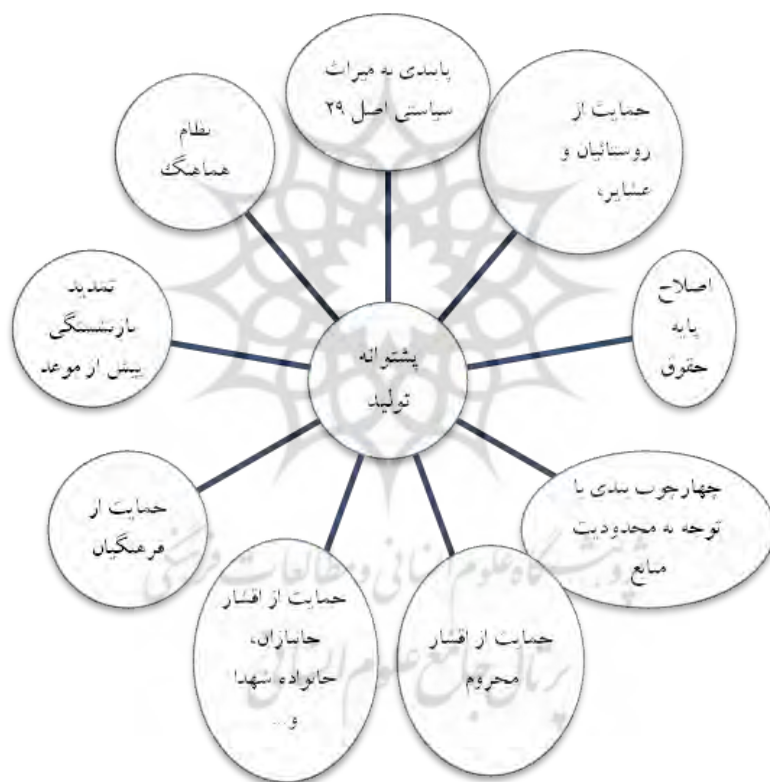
پایبندی به میراث سیاستی اصل ۲۹

حمایت از روستائیان و عشایر،

اصلاح پایه حقوق

چهارچوب بندی با توجه به محدودیت منابع

حمایت از اقشار محروم

حمایت از اقشار جانبازان، خانواده شهدا و ...

حمایت از فرهنگیان

تمدید بازنشستگی بیش از موعد

نظام هماهنگ

پشتوانه تولید

پژوهشگاه علوم انسانی و مطالعات فرهنگی
پرتال جامع علوم انسانی